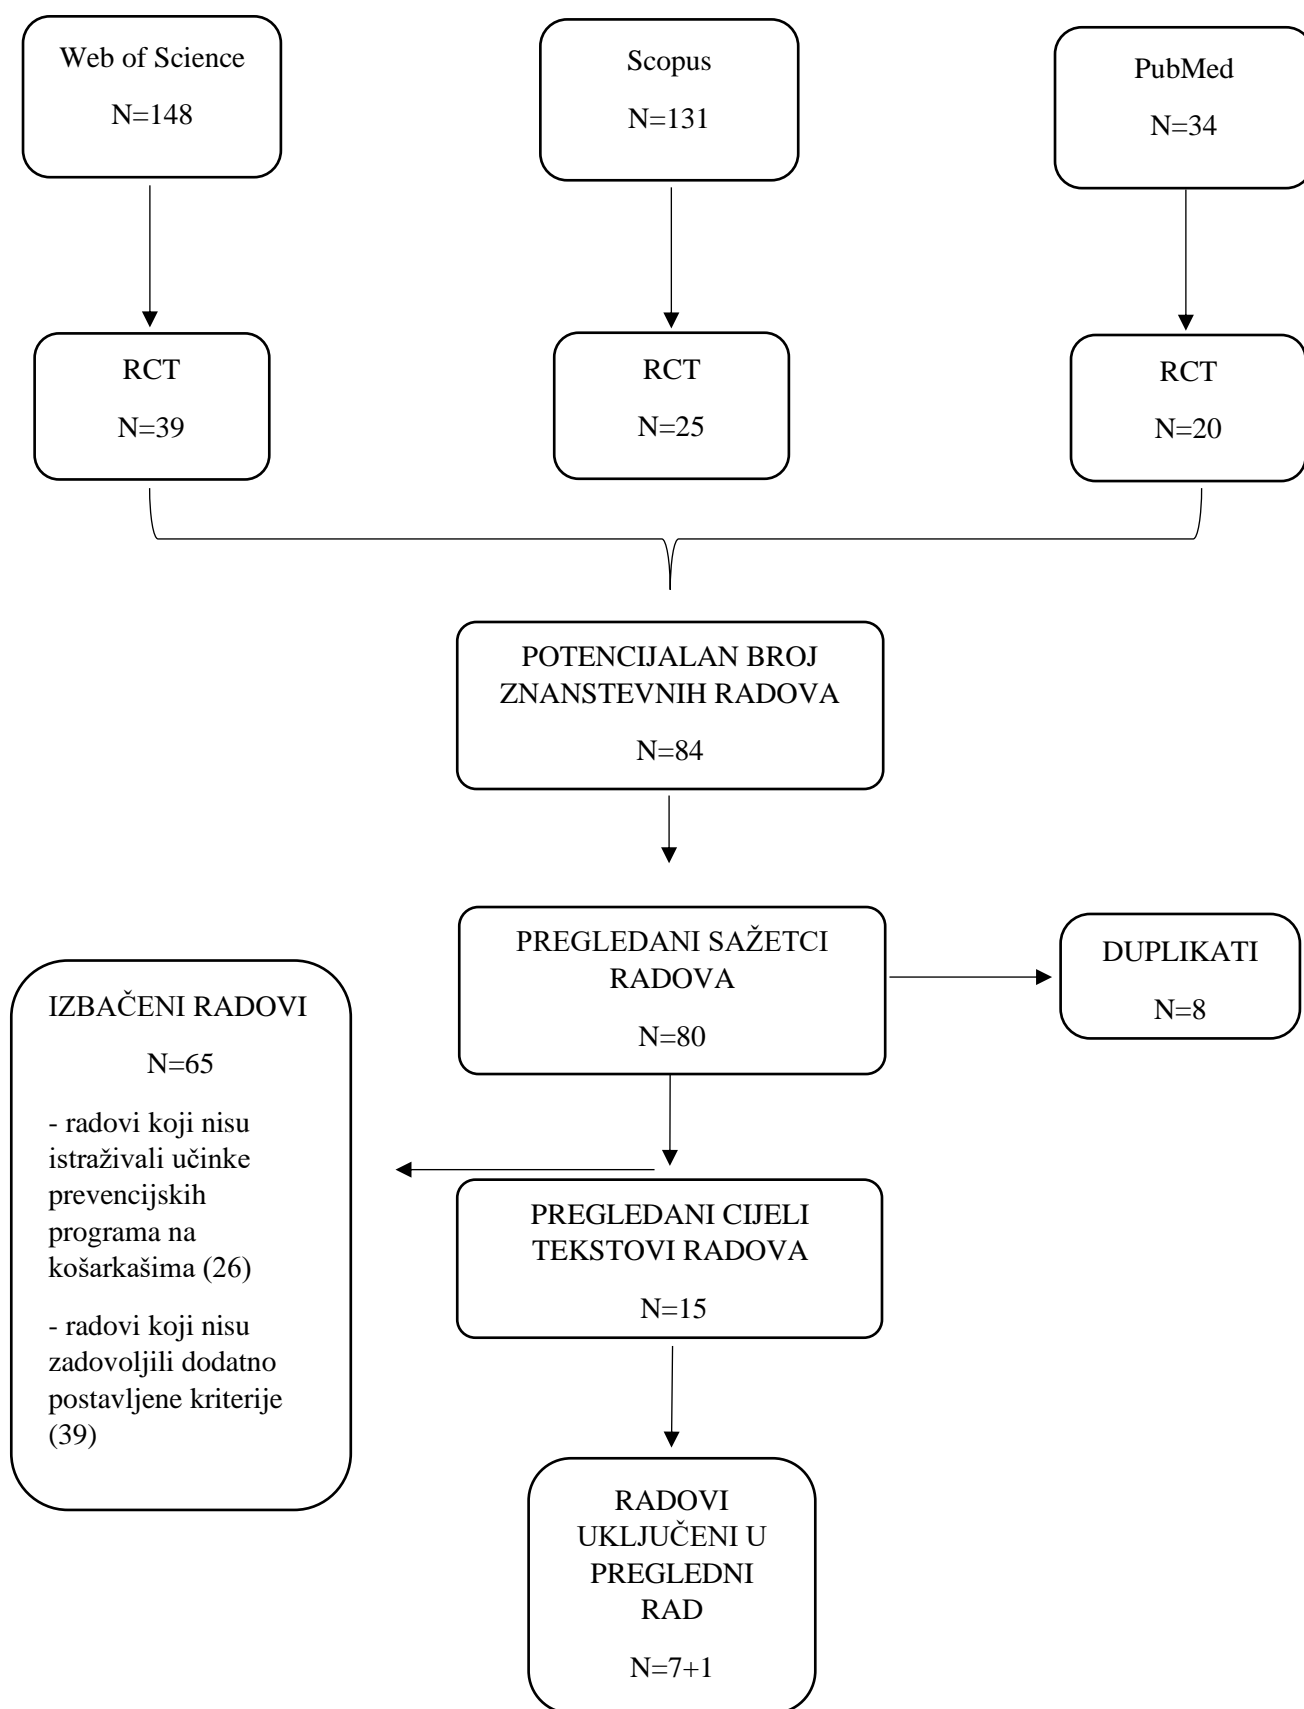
Web of Science

N=148

Scopus

N=131

PubMed

N=34

RCT

N=39

RCT

N=25

RCT

N=20

POTENCIJALAN BROJ ZNANSTEVNIH RADOVA

N=84

PREGLEDANI SAŽETCI RADOVA

N=80

DUPLIKATI

N=8

IZBAČENI RADOVI

N=65

- radovi koji nisu istraživali učinke prevencijskih programa na košarkašima (26)

- radovi koji nisu zadovoljili dodatno postavljene kriterije (39)

PREGLEDANI CIJELI TEKSTOVI RADOVA

N=15

RADOVI UKLJUČENI U PREGLEDNI RAD

N=7+1